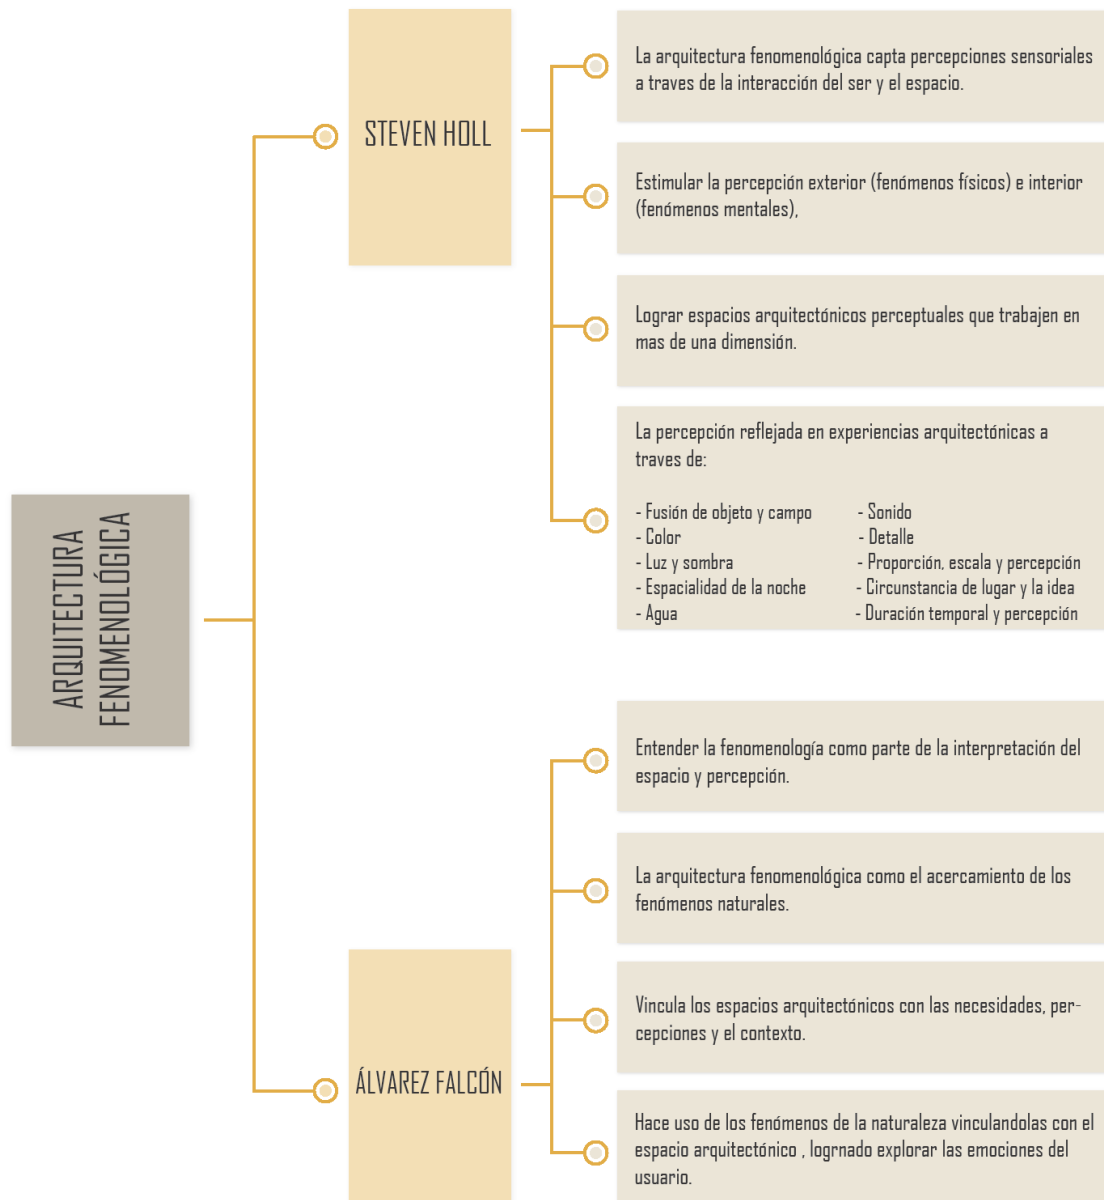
ARQUITECTURA FENOMENOLÓGICA

STEVEN HOLL

La arquitectura fenomenológica capta percepciones sensoriales a traves de la interacción del ser y el espacio.

Estimular la percepción exterior (fenómenos físicos) e interior (fenómenos mentales),

Lograr espacios arquitectónicos perceptuales que trabajen en mas de una dimensión.

La percepción reflejada en experiencias arquitectónicas a traves de:

- Fusión de objeto y campo
- Color
- Luz y sombra
- Espacialidad de la noche
- Agua

- Sonido
- Detalle
- Proporción, escala y percepción
- Circunstancia de lugar y la idea
- Duración temporal y percepción

ÁLVAREZ FALCÓN

Entender la fenomenología como parte de la interpretación del espacio y percepción.

La arquitectura fenomenológica como el acercamiento de los fenómenos naturales.

Vincula los espacios arquitectónicos con las necesidades, percepciones y el contexto.

Hace uso de los fenómenos de la naturaleza vinculandolas con el espacio arquitectónico , logrnado explorar las emociones del usuario.